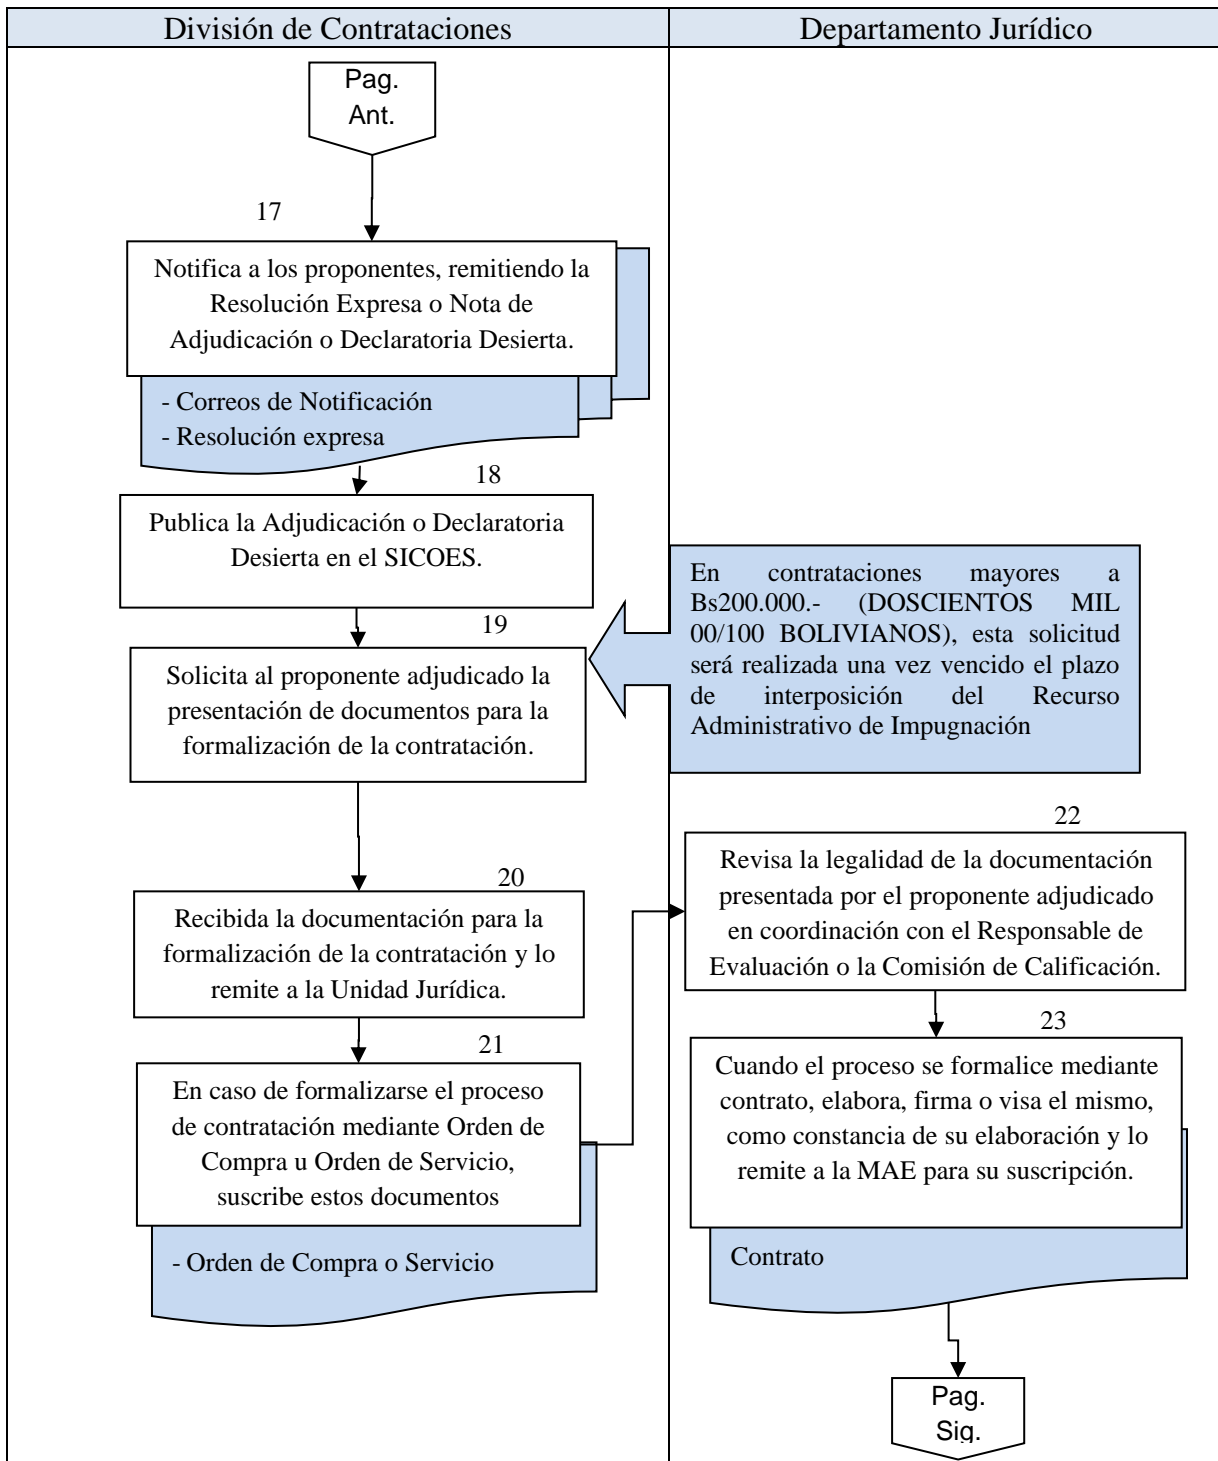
| División de Contrataciones | Departamento Jurídico |
|---|---|

Pag. Ant.

17

Notifica a los proponentes, remitiendo la Resolución Expresa o Nota de Adjudicación o Declaratoria Desierta.

- Correos de Notificación
- Resolución expresa

18

Publica la Adjudicación o Declaratoria Desierta en el SICOES.

En contrataciones mayores a Bs200.000.- (DOSCIENTOS MIL 00/100 BOLIVIANOS), esta solicitud será realizada una vez vencido el plazo de interposición del Recurso Administrativo de Impugnación

19

Solicita al proponente adjudicado la presentación de documentos para la formalización de la contratación.

20

Recibida la documentación para la formalización de la contratación y lo remite a la Unidad Jurídica.

21

En caso de formalizarse el proceso de contratación mediante Orden de Compra u Orden de Servicio, suscribe estos documentos

- Orden de Compra o Servicio

22

Revisa la legalidad de la documentación presentada por el proponente adjudicado en coordinación con el Responsable de Evaluación o la Comisión de Calificación.

23

Cuando el proceso se formalice mediante contrato, elabora, firma o visa el mismo, como constancia de su elaboración y lo remite a la MAE para su suscripción.

Contrato

Pag. Sig.